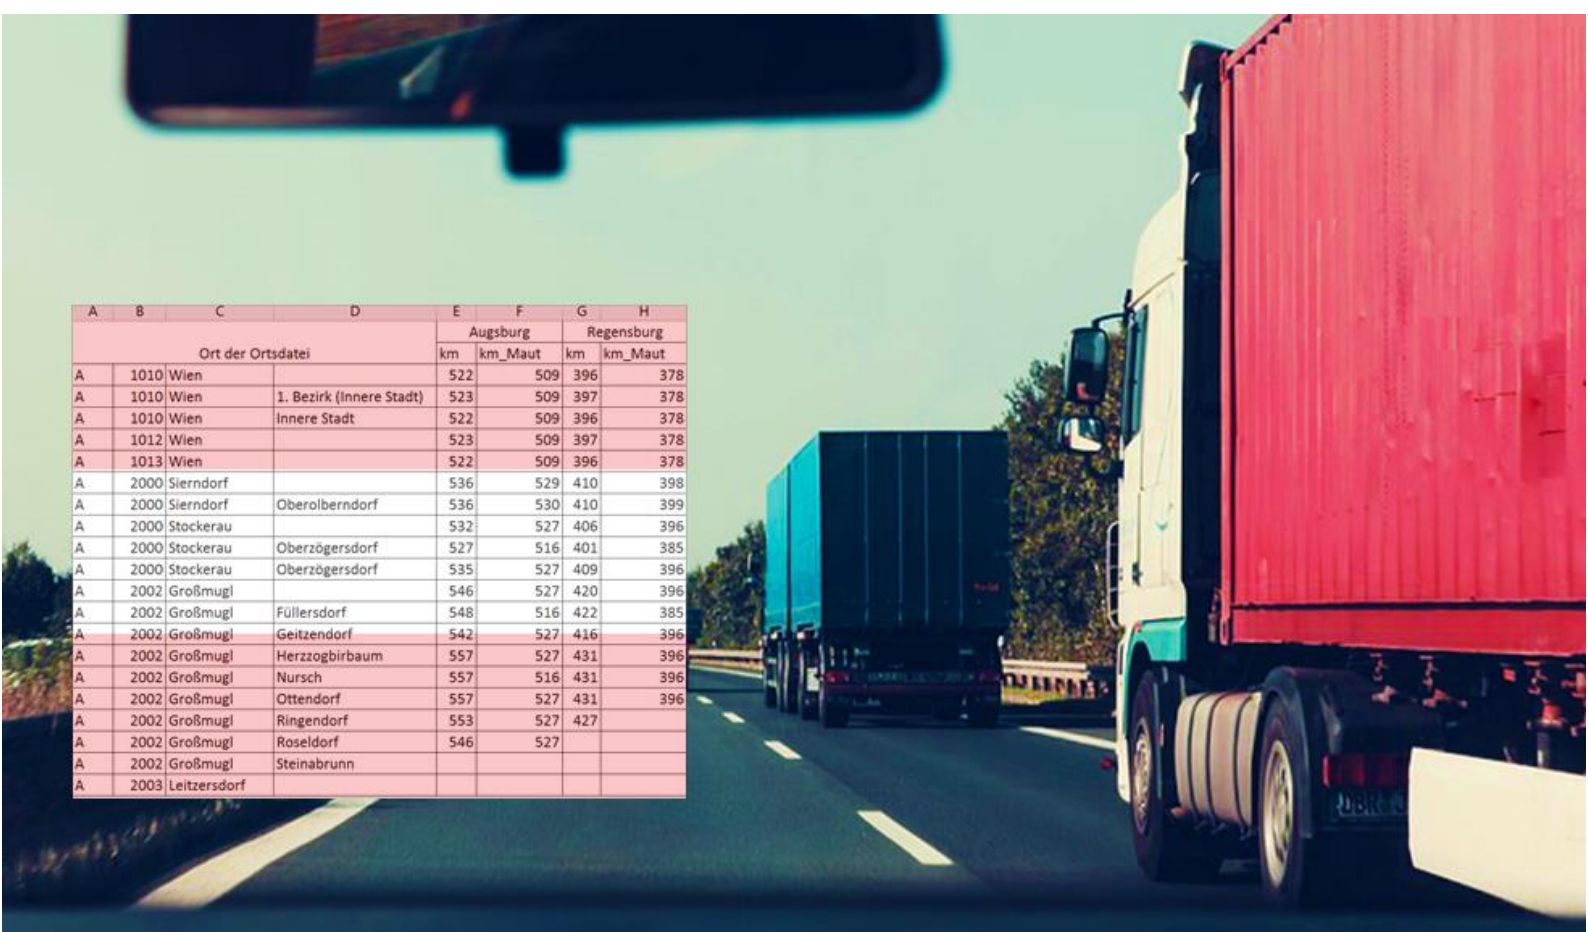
| A | B | C | D | E | F | G | H |
|---|---|---|---|---|---|---|---|
| | | | | Augsburg | | Regensburg | |
| Ort der Ortsdatei | | | | km | km_Maut | km | km_Maut |
| A | 1010 | Wien | | 522 | 509 | 396 | 378 |
| A | 1010 | Wien | 1. Bezirk (Innere Stadt) | 523 | 509 | 397 | 378 |
| A | 1010 | Wien | Innere Stadt | 522 | 509 | 396 | 378 |
| A | 1012 | Wien | | 523 | 509 | 397 | 378 |
| A | 1013 | Wien | | 522 | 509 | 396 | 378 |
| A | 2000 | Sierndorf | | 536 | 529 | 410 | 398 |
| A | 2000 | Sierndorf | Oberolberndorf | 536 | 530 | 410 | 399 |
| A | 2000 | Stockerau | | 532 | 527 | 406 | 396 |
| A | 2000 | Stockerau | Oberzögersdorf | 527 | 516 | 401 | 385 |
| A | 2000 | Stockerau | Oberzögersdorf | 535 | 527 | 409 | 396 |
| A | 2002 | Großmugl | | 546 | 527 | 420 | 396 |
| A | 2002 | Großmugl | Füllersdorf | 548 | 516 | 422 | 385 |
| A | 2002 | Großmugl | Geitzendorf | 542 | 527 | 416 | 396 |
| A | 2002 | Großmugl | Herzzogbirbaum | 557 | 527 | 431 | 396 |
| A | 2002 | Großmugl | Nursch | 557 | 516 | 431 | 396 |
| A | 2002 | Großmugl | Ottendorf | 557 | 527 | 431 | 396 |
| A | 2002 | Großmugl | Ringendorf | 553 | 527 | 427 | |
| A | 2002 | Großmugl | Roseldorf | 546 | 527 | | |
| A | 2002 | Großmugl | Steinabrunn | | | | |
| A | 2003 | Leitzersdorf | | | | | |